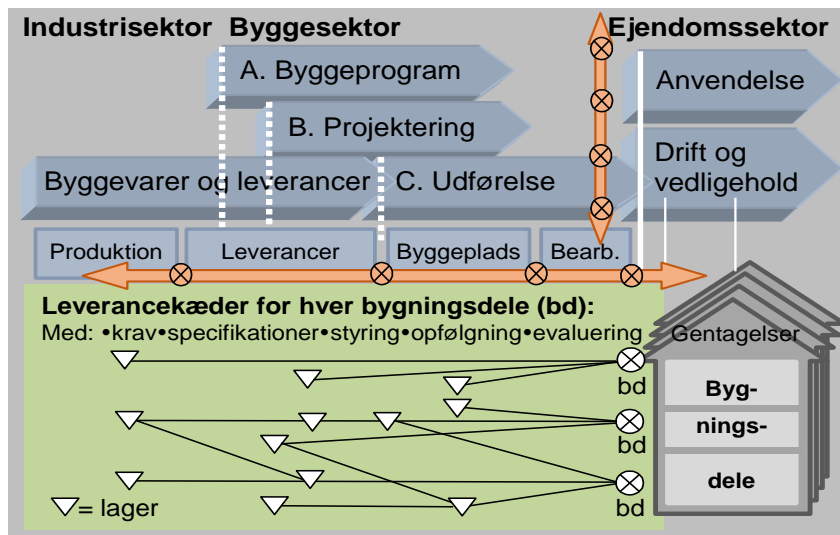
Industrisektor Byggesektor

Ejendomssektor

A. Byggeprogram

Anvendelse

B. Projektering

Drift og vedligehold

Byggevarer og leverancer

C. Udførelse

Produktion

Leverancer

Byggeplads

Bearb.

Leverancekæder for hver bygningsdele (bd):

Med: •krav•specifikationer•styring•opfølgning•evaluering

Gentagelser

bd

bd

bd

Byg-

nings-

dele

▽= lager